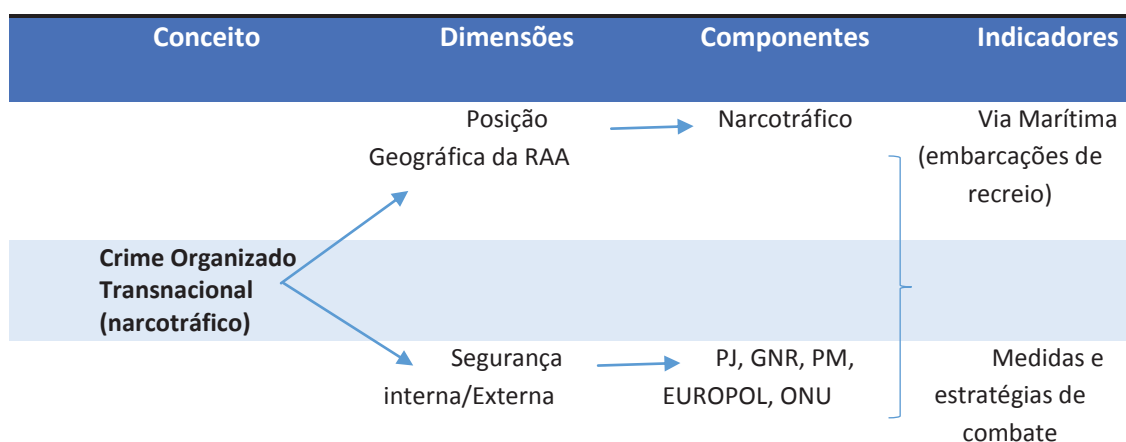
| Conceito | Dimensões | Componentes | Indicadores |
|---|---|---|---|
| | Posição Geográfica da RAA | Narcotráfico | Via Marítima (embarcações de recreio) |
| Crime Organizado Transnacional (narcotráfico) | | | |
| | Segurança interna/Externa | PJ, GNR, PM, EUROPOL, ONU | Medidas e estratégias de combate |